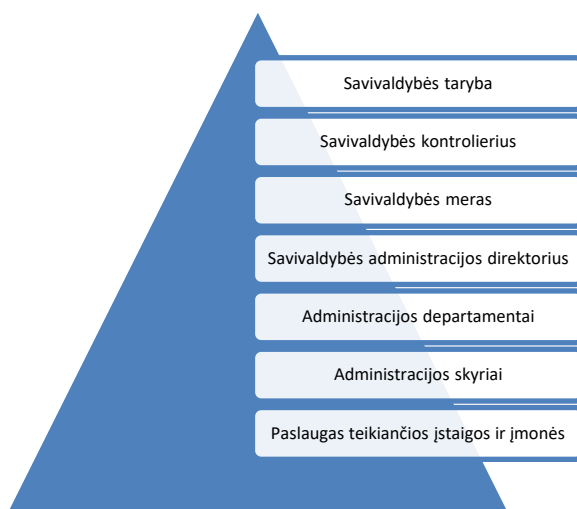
Savivaldybės taryba

Savivaldybės kontrolierius

Savivaldybės meras

Savivaldybės administracijos direktorius

Administracijos departamentai

Administracijos skyriai

Paslaugas teikiančios įstaigos ir įmonės